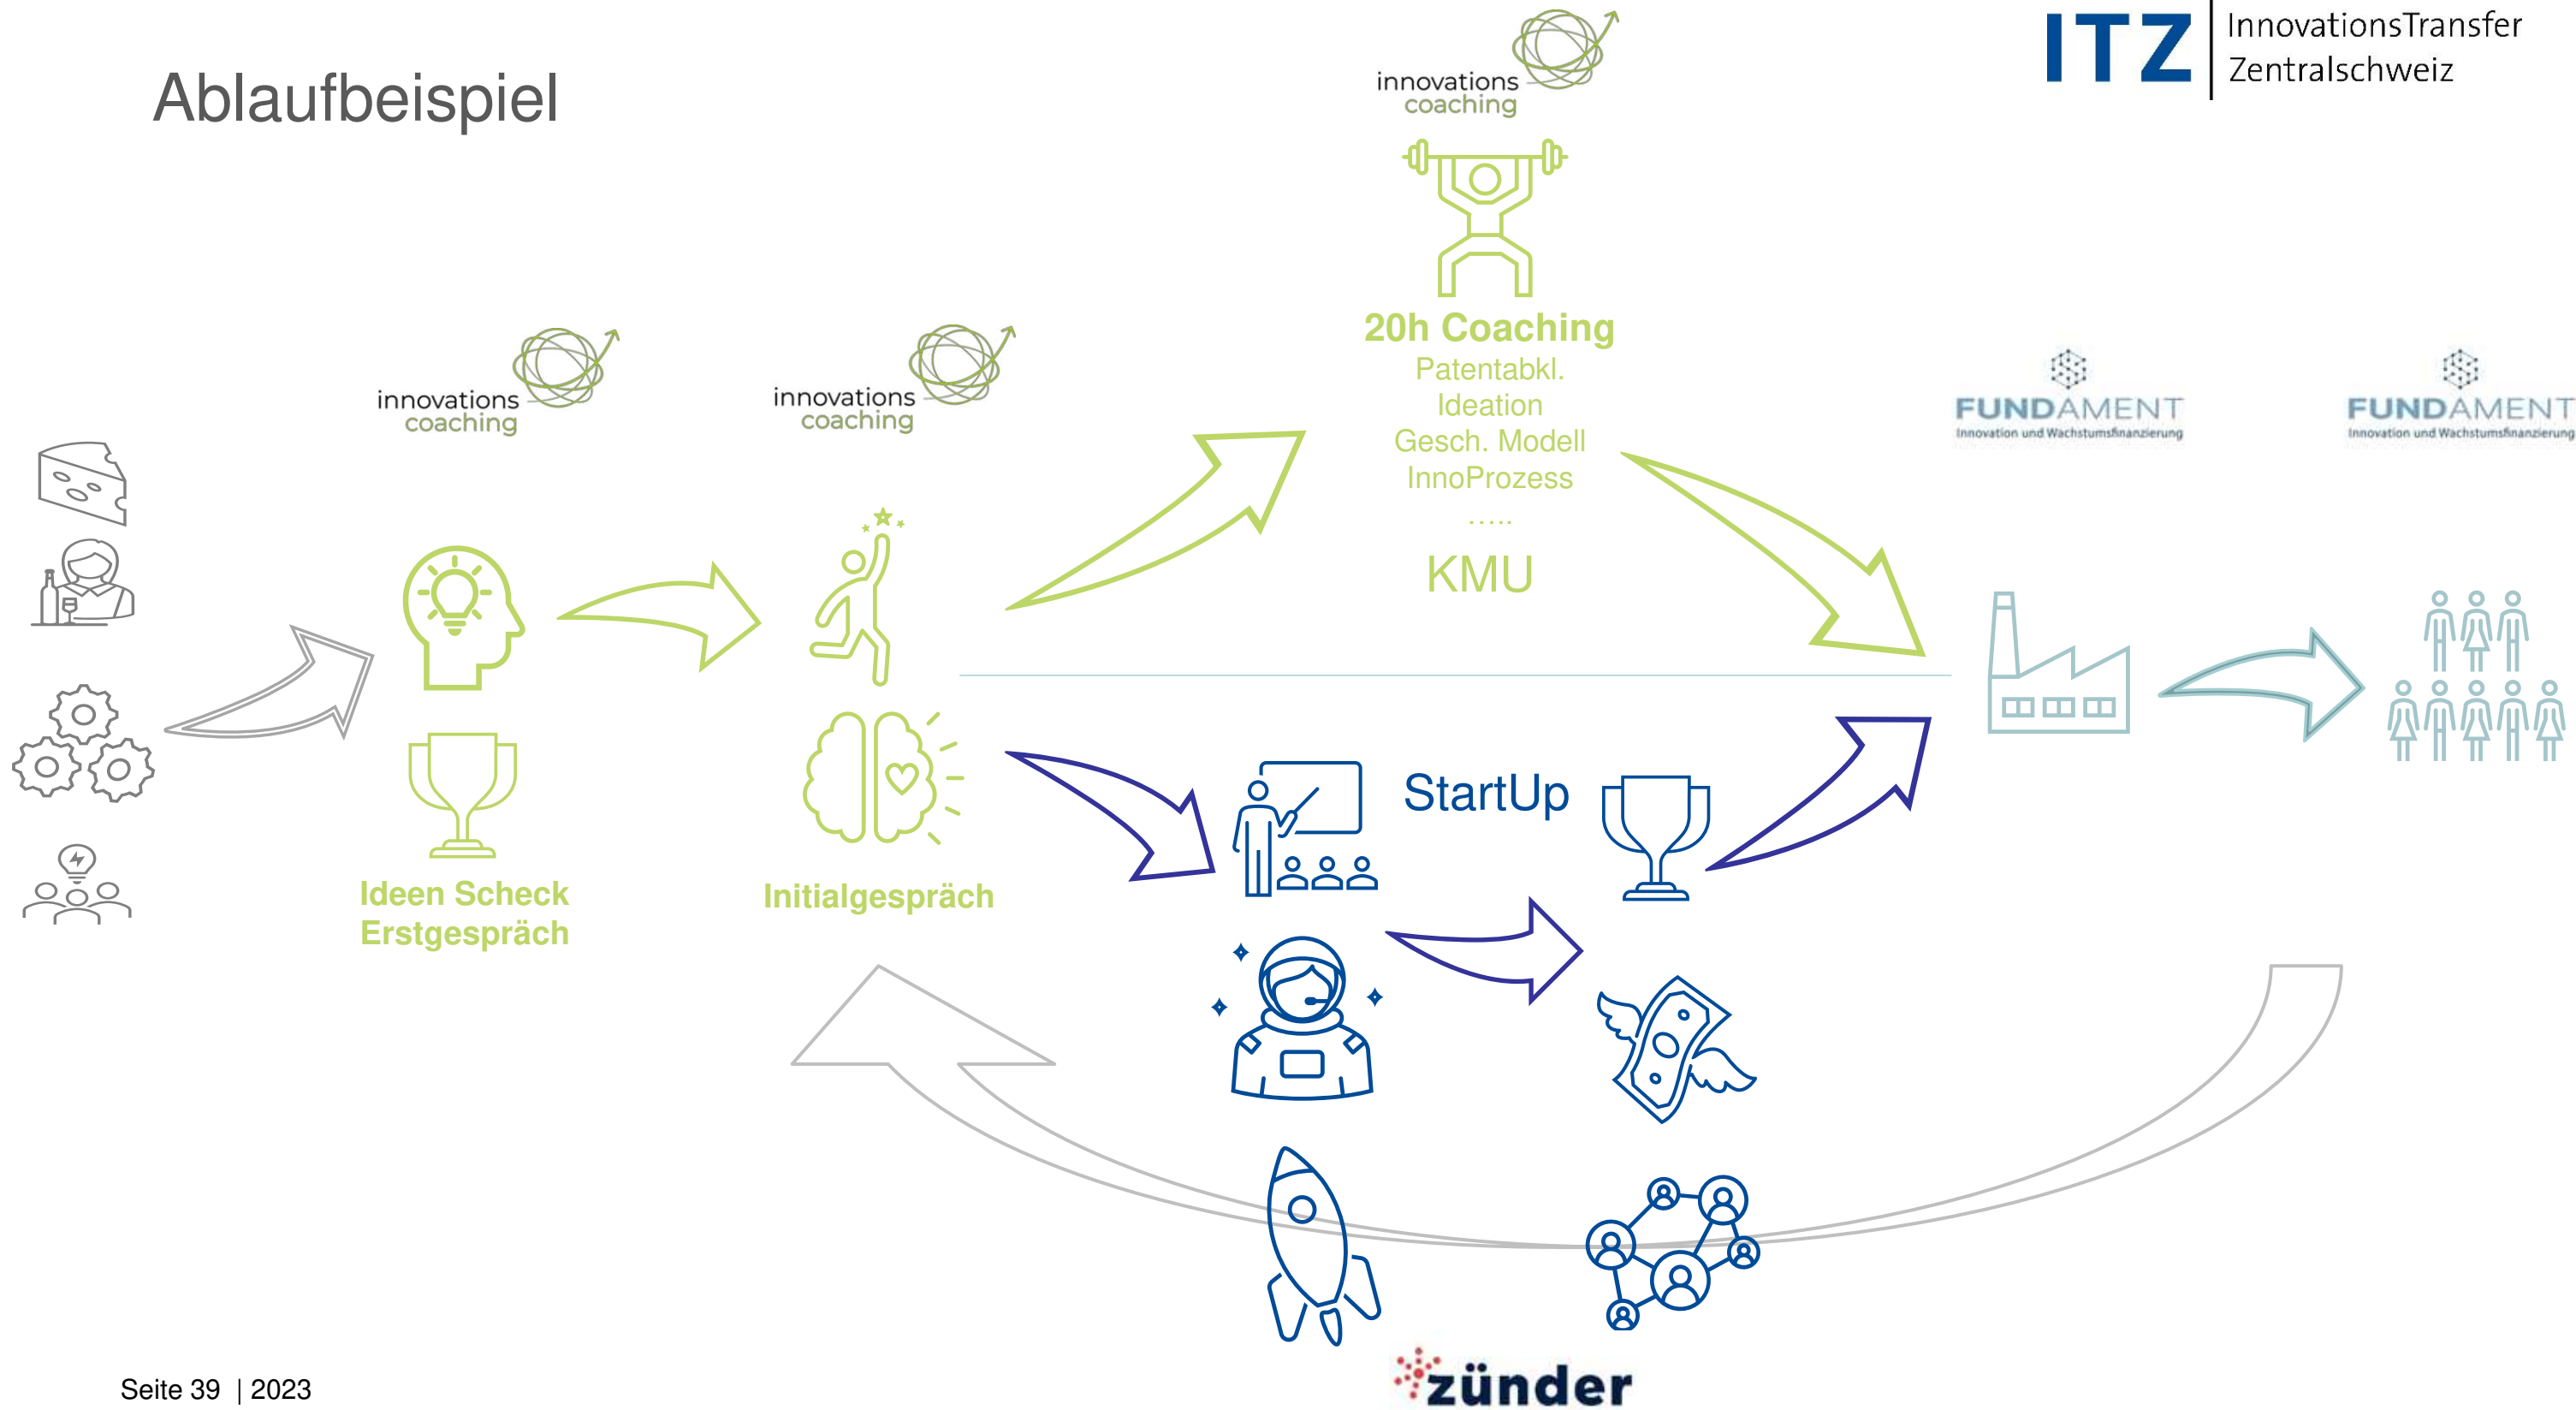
Ablaufbeispiel

ITZ InnovationsTransfer Zentralschweiz

innovations coaching

20h Coaching
Patentabkl.
Ideation
Gesch. Modell
InnoProzess
.....
KMU

innovations coaching

innovations coaching

FUNDAMENT
Innovation und Wachstumsfinanzierung

FUNDAMENT
Innovation und Wachstumsfinanzierung

Ideen Scheck
Erstgespräch

Initialgespräch

StartUp

zünder

Seite 39 | 2023